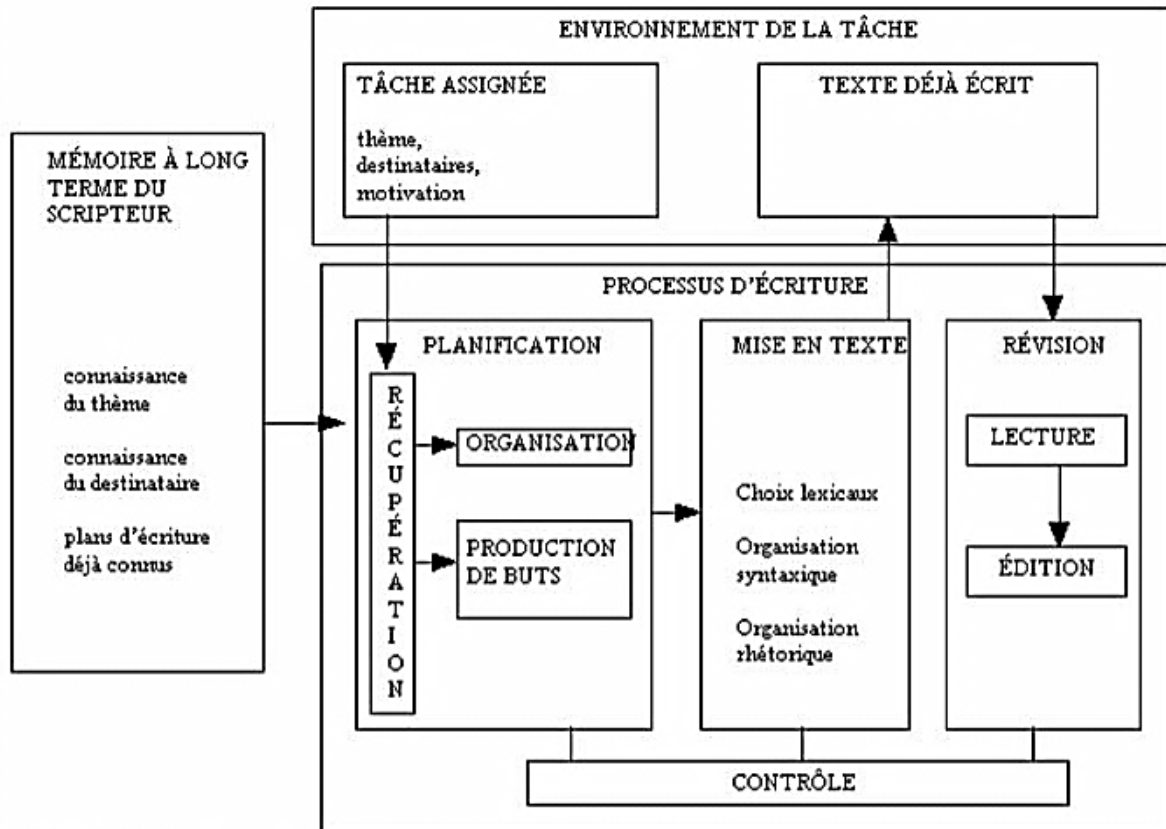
ENVIRONNEMENT DE LA TÂCHE

TÂCHE ASSIGNÉE

thème,
destinataires,
motivation

TEXTE DÉJÀ ÉCRIT

MÉMOIRE À LONG TERME DU SCRIPTEUR

connaissance du thème

connaissance du destinataire

plans d'écriture déjà connus

PROCESSUS D'ÉCRITURE

PLANIFICATION

R
É
C
U
P
É
R
A
T
I
O
N

ORGANISATION

PRODUCTION DE BUTS

MISE EN TEXTE

Choix lexicaux

Organisation syntaxique

Organisation rhétorique

RÉVISION

LECTURE

ÉDITION

CONTRÔLE